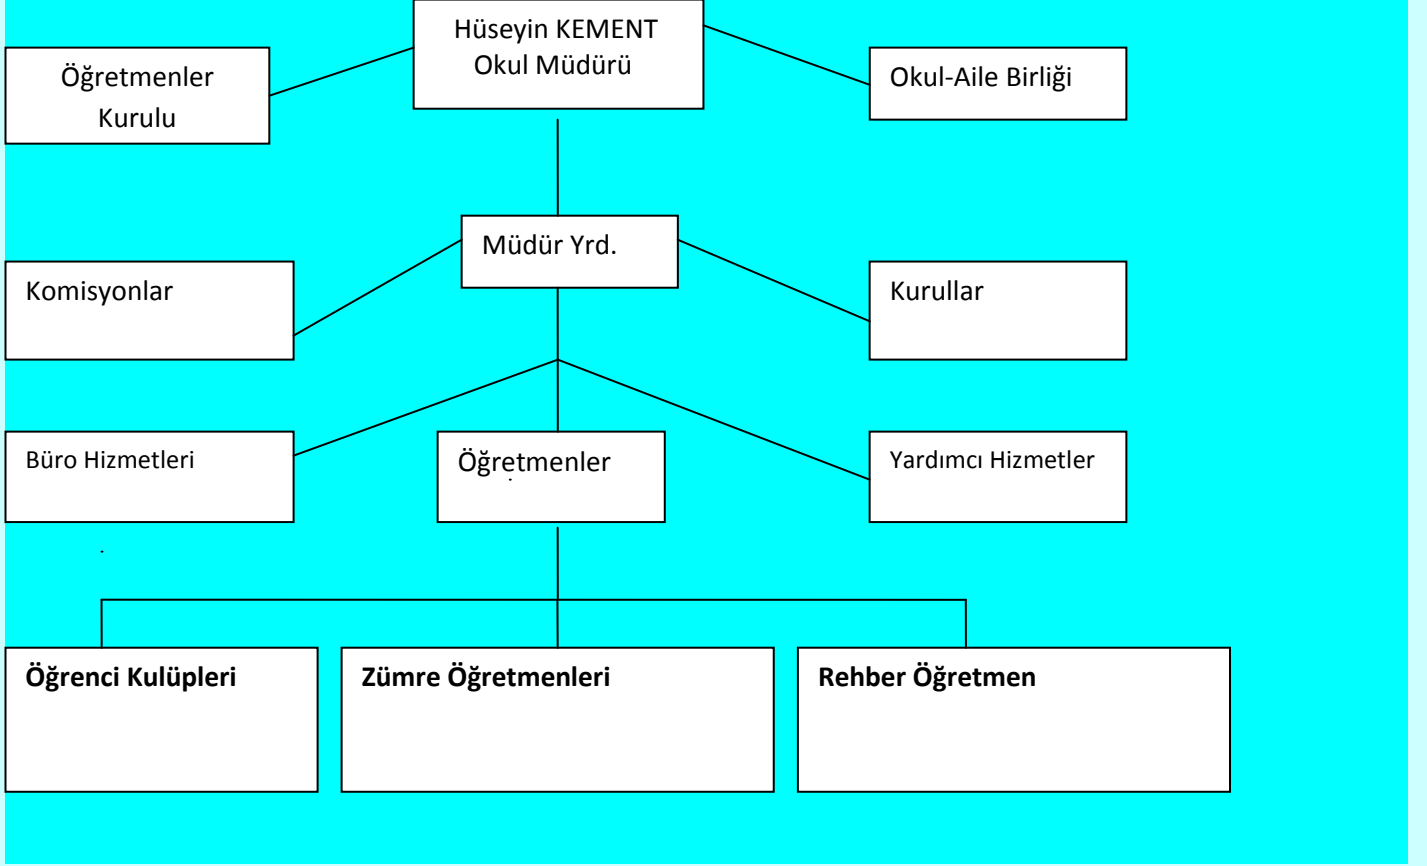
Hüseyin KEMENT
Okul Müdürü

Öğretmenler Kurulu

Okul-Aile Birliği

Müdür Yrd.

Komisyonlar

Kurullar

Büro Hizmetleri

Öğretmenler

Yardımcı Hizmetler

**Öğrenci Kulüpleri**

**Zümre Öğretmenleri**

**Rehber Öğretmen**